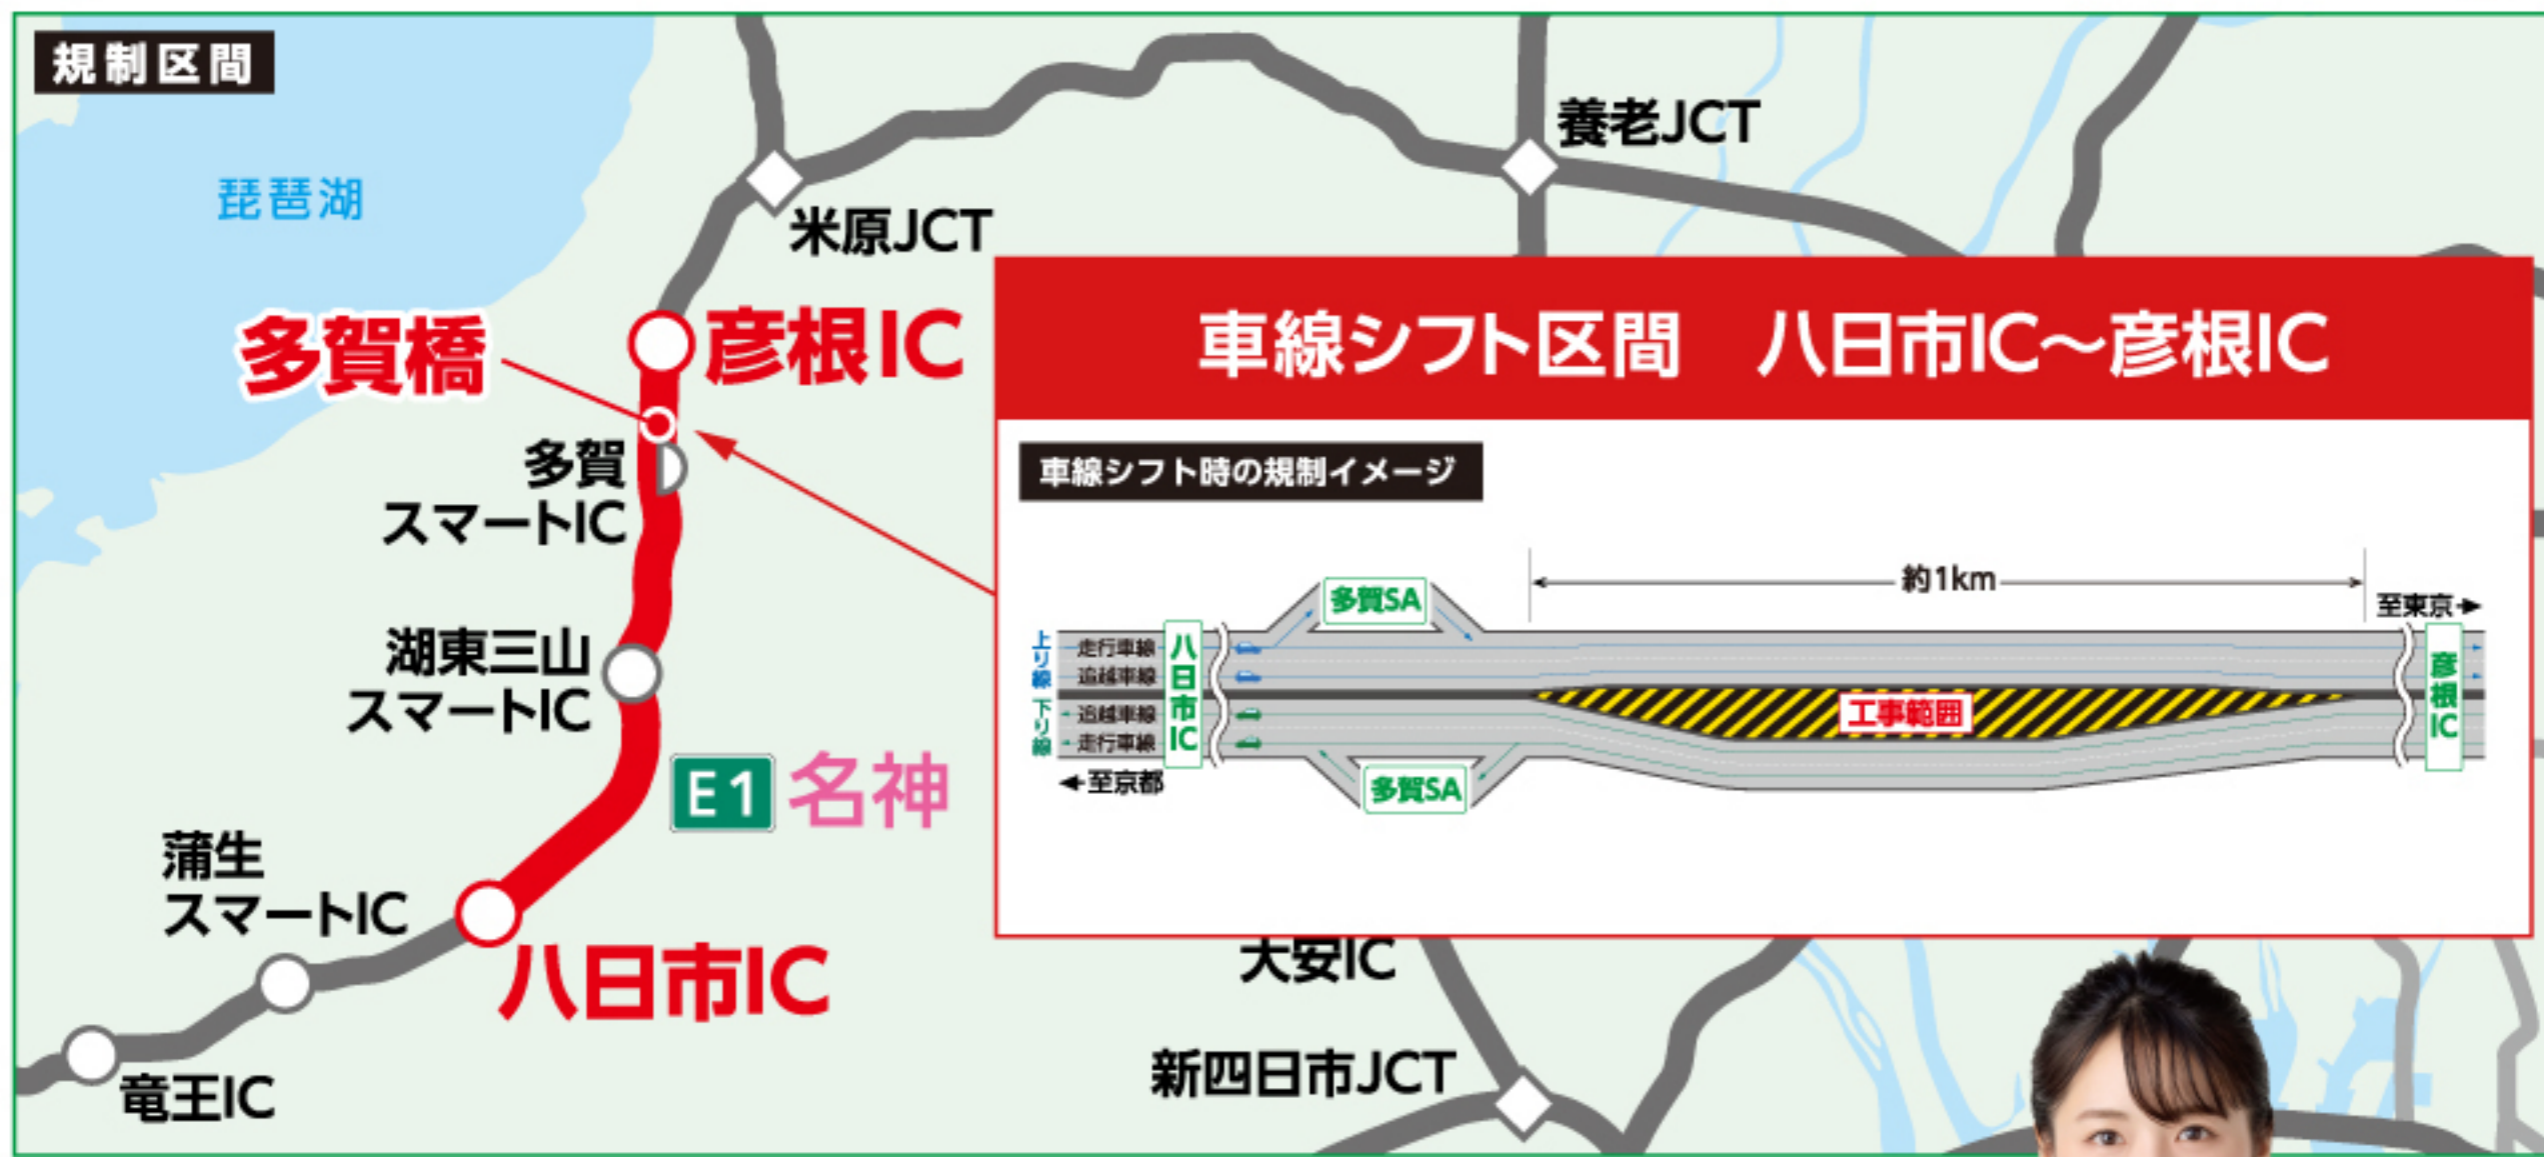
規制区間

琵琶湖

米原JCT

養老JCT

多賀橋

彦根IC

多賀
スマートIC

湖東三山
スマートIC

E1 名神

蒲生
スマートIC

八日市IC

竜王IC

車線シフト区間　八日市IC～彦根IC

車線シフト時の規制イメージ

約1km

多賀SA

至東京

上り線

走行車線

追越車線

下り線

追越車線

走行車線

八日市IC

工事範囲

彦根IC

至京都

多賀SA

大安IC

新四日市JCT